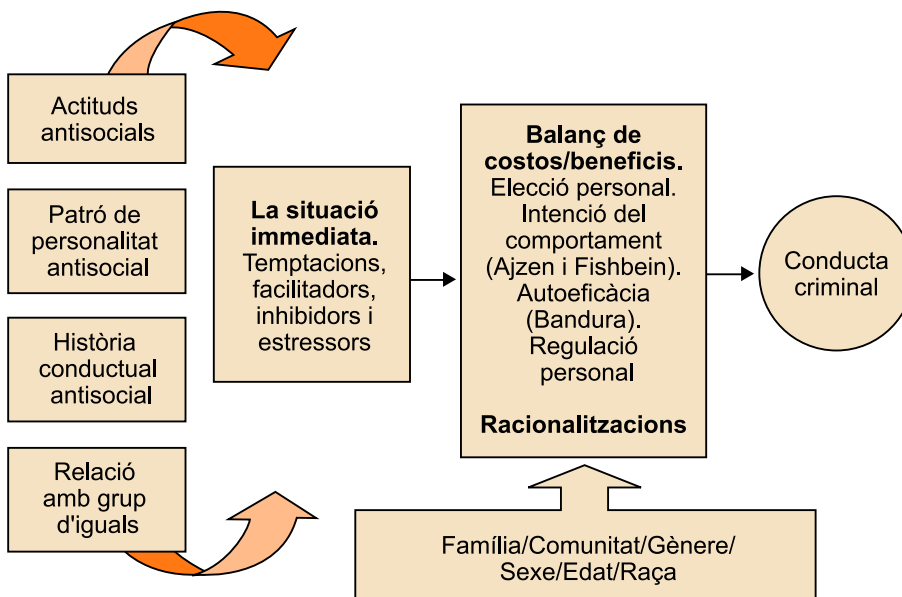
Actituds antisocials

Patró de personalitat antisocial

Història conductual antisocial

Relació amb grup d'iguals

**La situació immediata.** Temptacions, facilitadors, inhibidors i estressors

**Balanç de costos/beneficis.** Elecció personal. Intenció del comportament (Ajzen i Fishbein). Autoeficàcia (Bandura). Regulació personal

**Racionalitzacions**

Conducta criminal

Família/Comunitat/Gènere/ Sexe/Edat/Raça